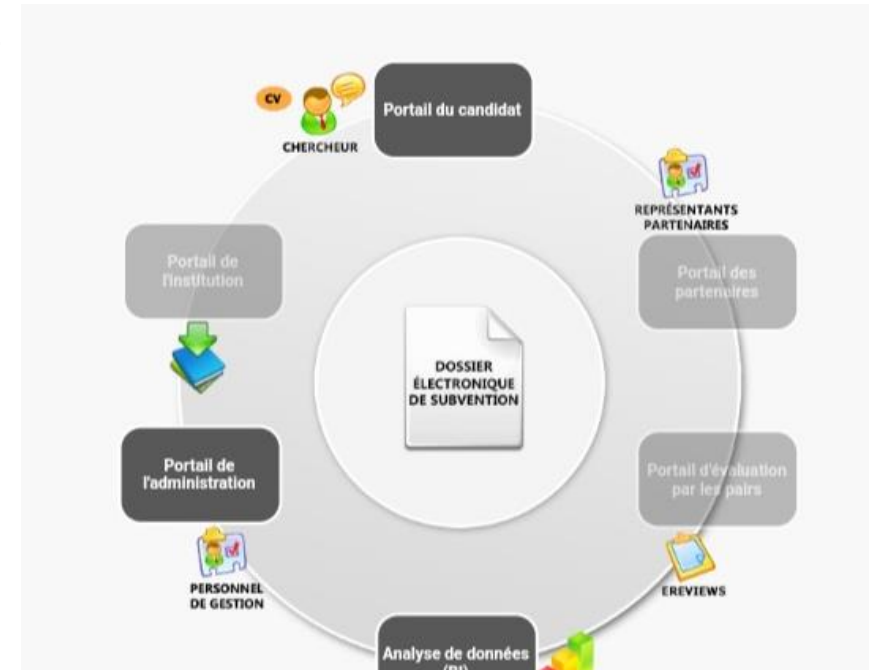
CV

CHERCHEUR

Portail du candidat

REPRÉSENTANTS PARTENAIRES

Portail des partenaires

Portail de l'institution

DOSSIER ÉLECTRONIQUE DE SUBVENTION

Portail de l'administration

Portail d'évaluation par les pairs

PERSONNEL DE GESTION

EREVIEWS

Analyse de données (BI)